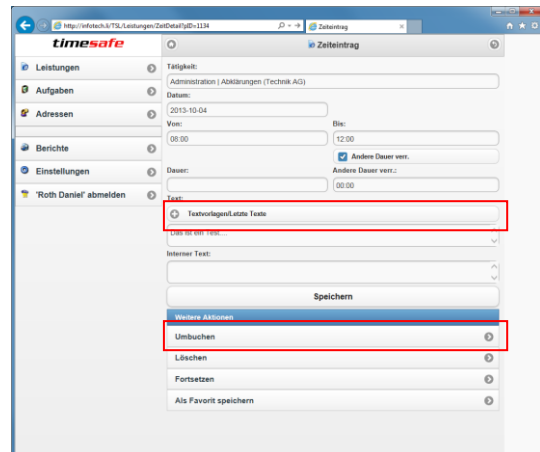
http://infotech.li/TSL/Leistungen/ZeitDetail?pID=1134

Zeiteintrag

timesafe

Zeiteintrag

Leistungen

Aufgaben

Adressen

Berichte

Einstellungen

'Roth Daniel' abmelden

Tätigkeit:

Administration | Abklärungen (Technik AG)

Datum:

2013-10-04

Von:

08:00

Bis:

12:00

Andere Dauer verr.

Dauer:

Andere Dauer verr.:

00:00

Text:

Textvorlagen/Letzte Texte

Das ist ein Test...

Interner Text:

Speichern

Weitere Aktionen

Umbuchen

Löschen

Fortsetzen

Als Favorit speichern